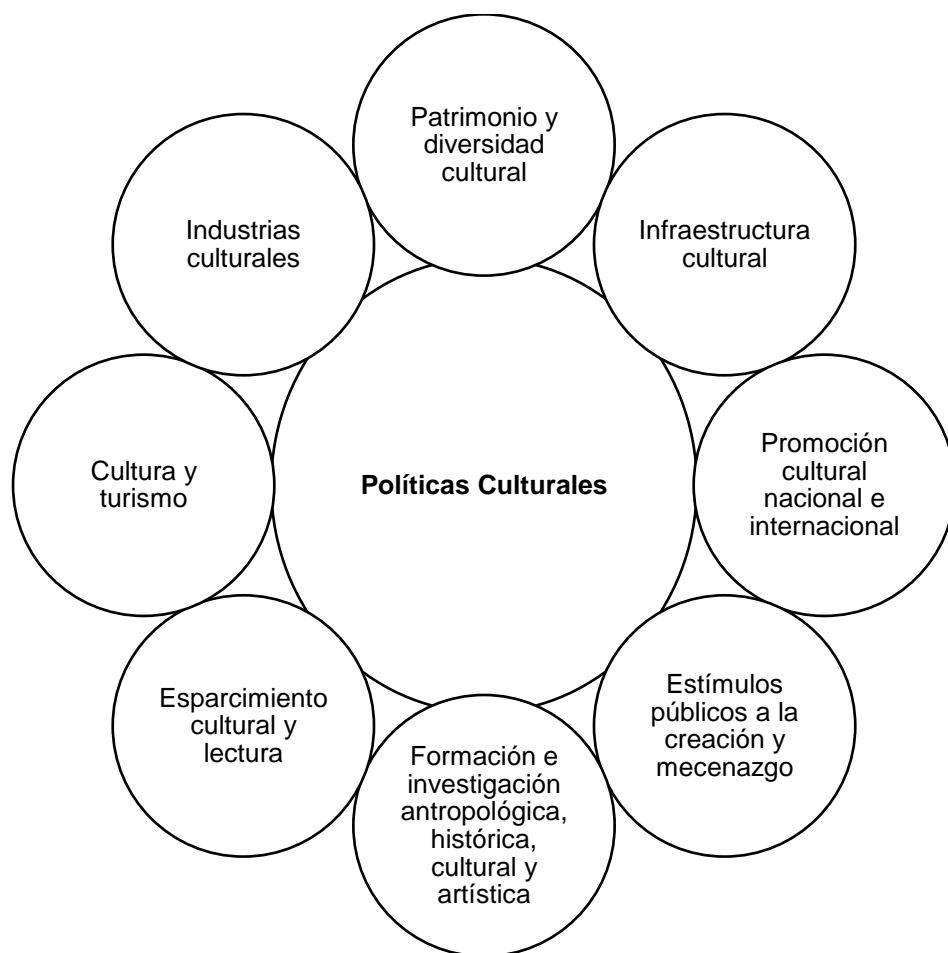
Patrimonio y diversidad cultural

Industrias culturales

Infraestructura cultural

Cultura y turismo

**Políticas Culturales**

Promoción cultural nacional e internacional

Esparcimiento cultural y lectura

Estímulos públicos a la creación y mecenazgo

Formación e investigación antropológica, histórica, cultural y artística